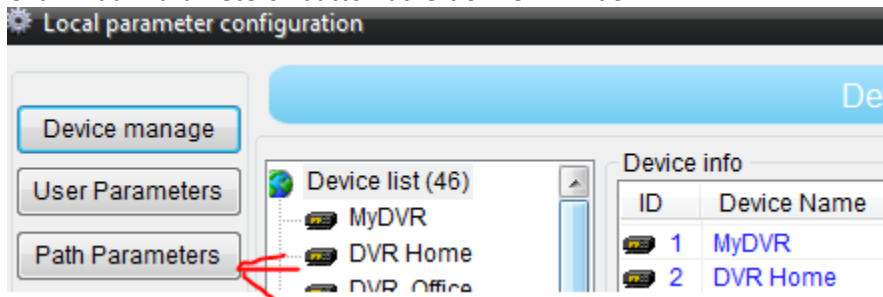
Local parameter configuration

Device manage

User Parameters

Path Parameters

De

Device list (46)

MyDVR

DVR Home

DVR_Office

Device info

| ID | Device Name |
|---|---|
| 1 | MyDVR |
| 2 | DVR Home |